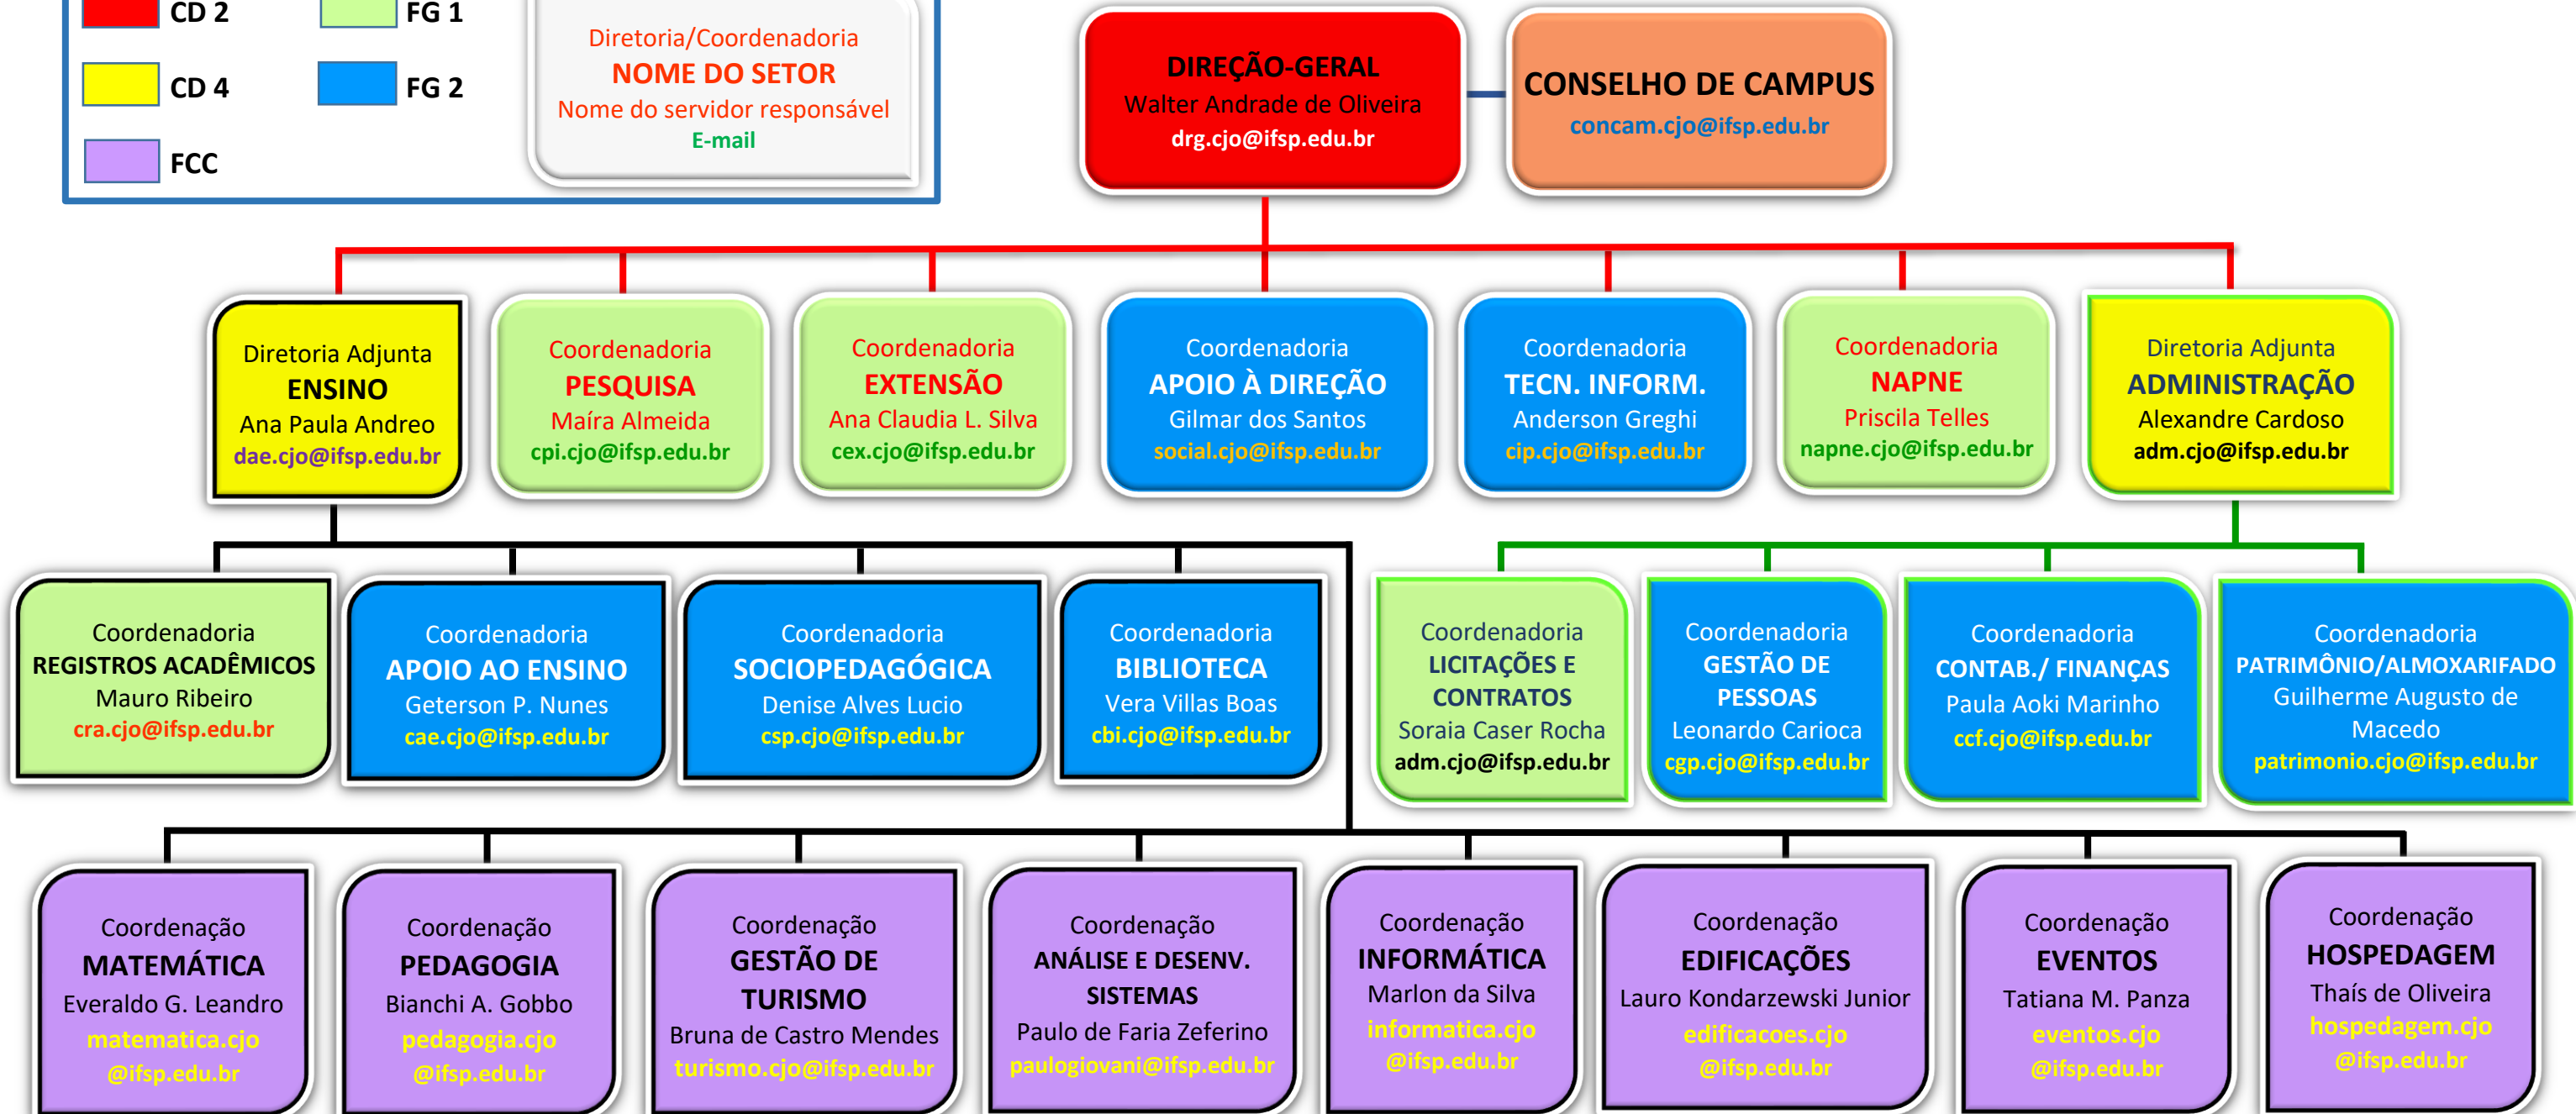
CD 2
FG 1
CD 4
FG 2
FCC

Diretoria/Coordenadoria
NOME DO SETOR
Nome do servidor responsável
E-mail

DIREÇÃO-GERAL
Walter Andrade de Oliveira
drg.cjo@ifsp.edu.br

CONSELHO DE CAMPUS
concam.cjo@ifsp.edu.br

Diretoria Adjunta
ENSINO
Ana Paula Andreo
dae.cjo@ifsp.edu.br

Coordenadoria
PESQUISA
Maíra Almeida
cpi.cjo@ifsp.edu.br

Coordenadoria
EXTENSÃO
Ana Claudia L. Silva
cex.cjo@ifsp.edu.br

Coordenadoria
APOIO À DIREÇÃO
Gilmar dos Santos
social.cjo@ifsp.edu.br

Coordenadoria
TECN. INFORM.
Anderson Greghi
cip.cjo@ifsp.edu.br

Coordenadoria
NAPNE
Priscila Telles
napne.cjo@ifsp.edu.br

Diretoria Adjunta
ADMINISTRAÇÃO
Alexandre Cardoso
adm.cjo@ifsp.edu.br

Coordenadoria
REGISTROS ACADÊMICOS
Mauro Ribeiro
cra.cjo@ifsp.edu.br

Coordenadoria
APOIO AO ENSINO
Geterson P. Nunes
cae.cjo@ifsp.edu.br

Coordenadoria
SOCIOPEDAGÓGICA
Denise Alves Lucio
csp.cjo@ifsp.edu.br

Coordenadoria
BIBLIOTECA
Vera Villas Boas
cbi.cjo@ifsp.edu.br

Coordenadoria
LICITAÇÕES E CONTRATOS
Soraia Caser Rocha
adm.cjo@ifsp.edu.br

Coordenadoria
GESTÃO DE PESSOAS
Leonardo Carioca
cgp.cjo@ifsp.edu.br

Coordenadoria
CONTAB./ FINANÇAS
Paula Aoki Marinho
ccf.cjo@ifsp.edu.br

Coordenadoria
PATRIMÔNIO/ALMOXARIFADO
Guilherme Augusto de Macedo
patrimonio.cjo@ifsp.edu.br

Coordenação
MATEMÁTICA
Everaldo G. Leandro
matematica.cjo @ifsp.edu.br

Coordenação
PEDAGOGIA
Bianchi A. Gobbo
pedagogia.cjo @ifsp.edu.br

Coordenação
GESTÃO DE TURISMO
Bruna de Castro Mendes
turismo.cjo@ifsp.edu.br

Coordenação
ANÁLISE E DESENV. SISTEMAS
Paulo de Faria Zeferino
paulogiovani@ifsp.edu.br

Coordenação
INFORMÁTICA
Marlon da Silva
informatica.cjo @ifsp.edu.br

Coordenação
EDIFICAÇÕES
Lauro Kondarzewski Junior
edificacoes.cjo @ifsp.edu.br

Coordenação
EVENTOS
Tatiana M. Panza
eventos.cjo @ifsp.edu.br

Coordenação
HOSPEDAGEM
Thaís de Oliveira
hospedagem.cjo @ifsp.edu.br